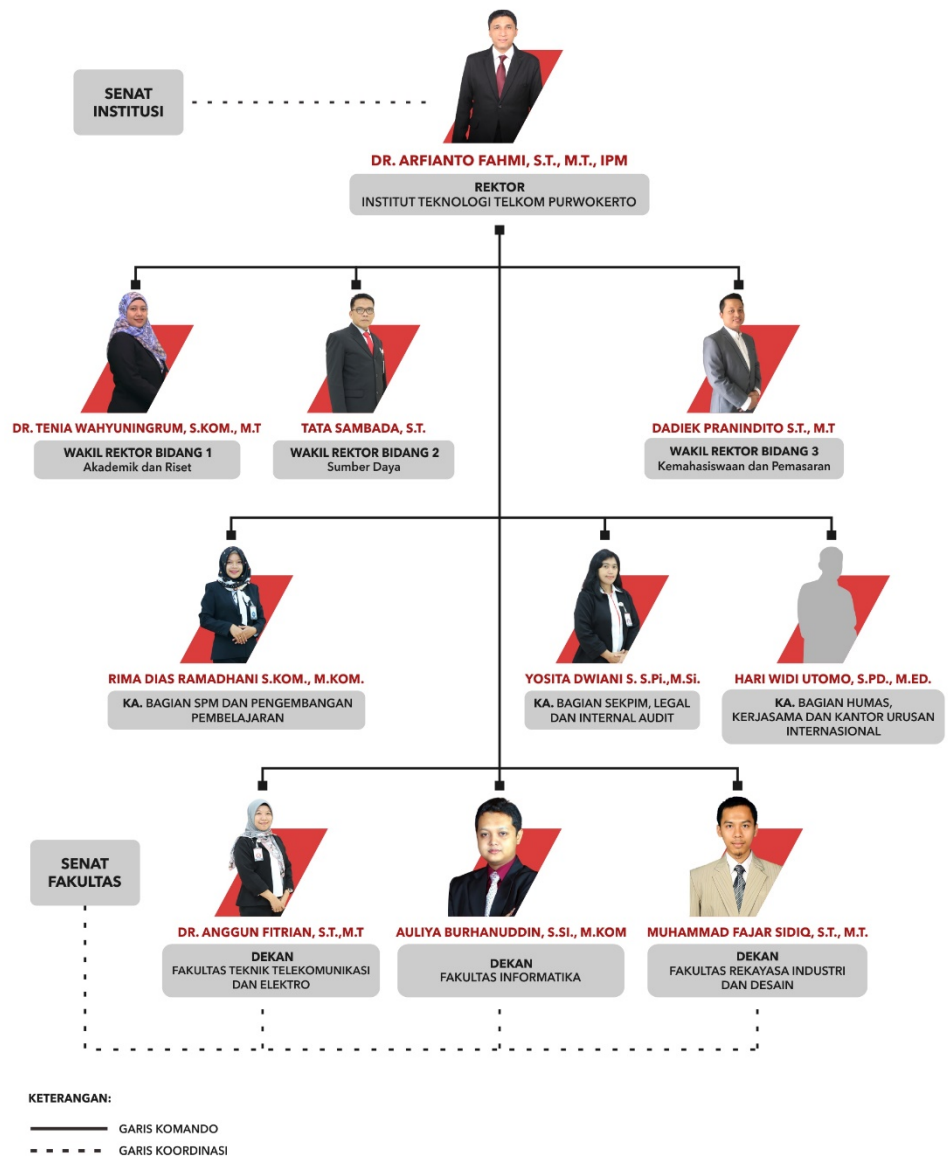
SENAT INSTITUSI

DR. ARFIANTO FAHMI, S.T., M.T., IPM
REKTOR
INSTITUT TEKNOLOGI TELKOM PURWOKERTO

DR. TENIA WAHYUNINGRUM, S.KOM., M.T
WAKIL REKTOR BIDANG 1
Akademik dan Riset

TATA SAMBADA, S.T.
WAKIL REKTOR BIDANG 2
Sumber Daya

DADIEK PRANINDITO S.T., M.T
WAKIL REKTOR BIDANG 3
Kemahasiswaan dan Pemasaran

RIMA DIAS RAMADHANI S.KOM., M.KOM.
KA. BAGIAN SPM DAN PENGEMBANGAN PEMBELAJARAN

YOSITA DWIANI S. S.Pi.,M.Si.
KA. BAGIAN SEKPIM, LEGAL DAN INTERNAL AUDIT

HARI WIDI UTOMO, S.PD., M.ED.
KA. BAGIAN HUMAS, KERJASAMA DAN KANTOR URUSAN INTERNASIONAL

SENAT FAKULTAS

DR. ANGGUN FITRIAN, S.T.,M.T
DEKAN
FAKULTAS TEKNIK TELEKOMUNIKASI DAN ELEKTRO

AULIYA BURHANUDDIN, S.SI., M.KOM
DEKAN
FAKULTAS INFORMATIKA

MUHAMMAD FAJAR SIDIQ, S.T., M.T.
DEKAN
FAKULTAS REKAYASA INDUSTRI DAN DESAIN

KETERANGAN:
GARIS KOMANDO
GARIS KOORDINASI